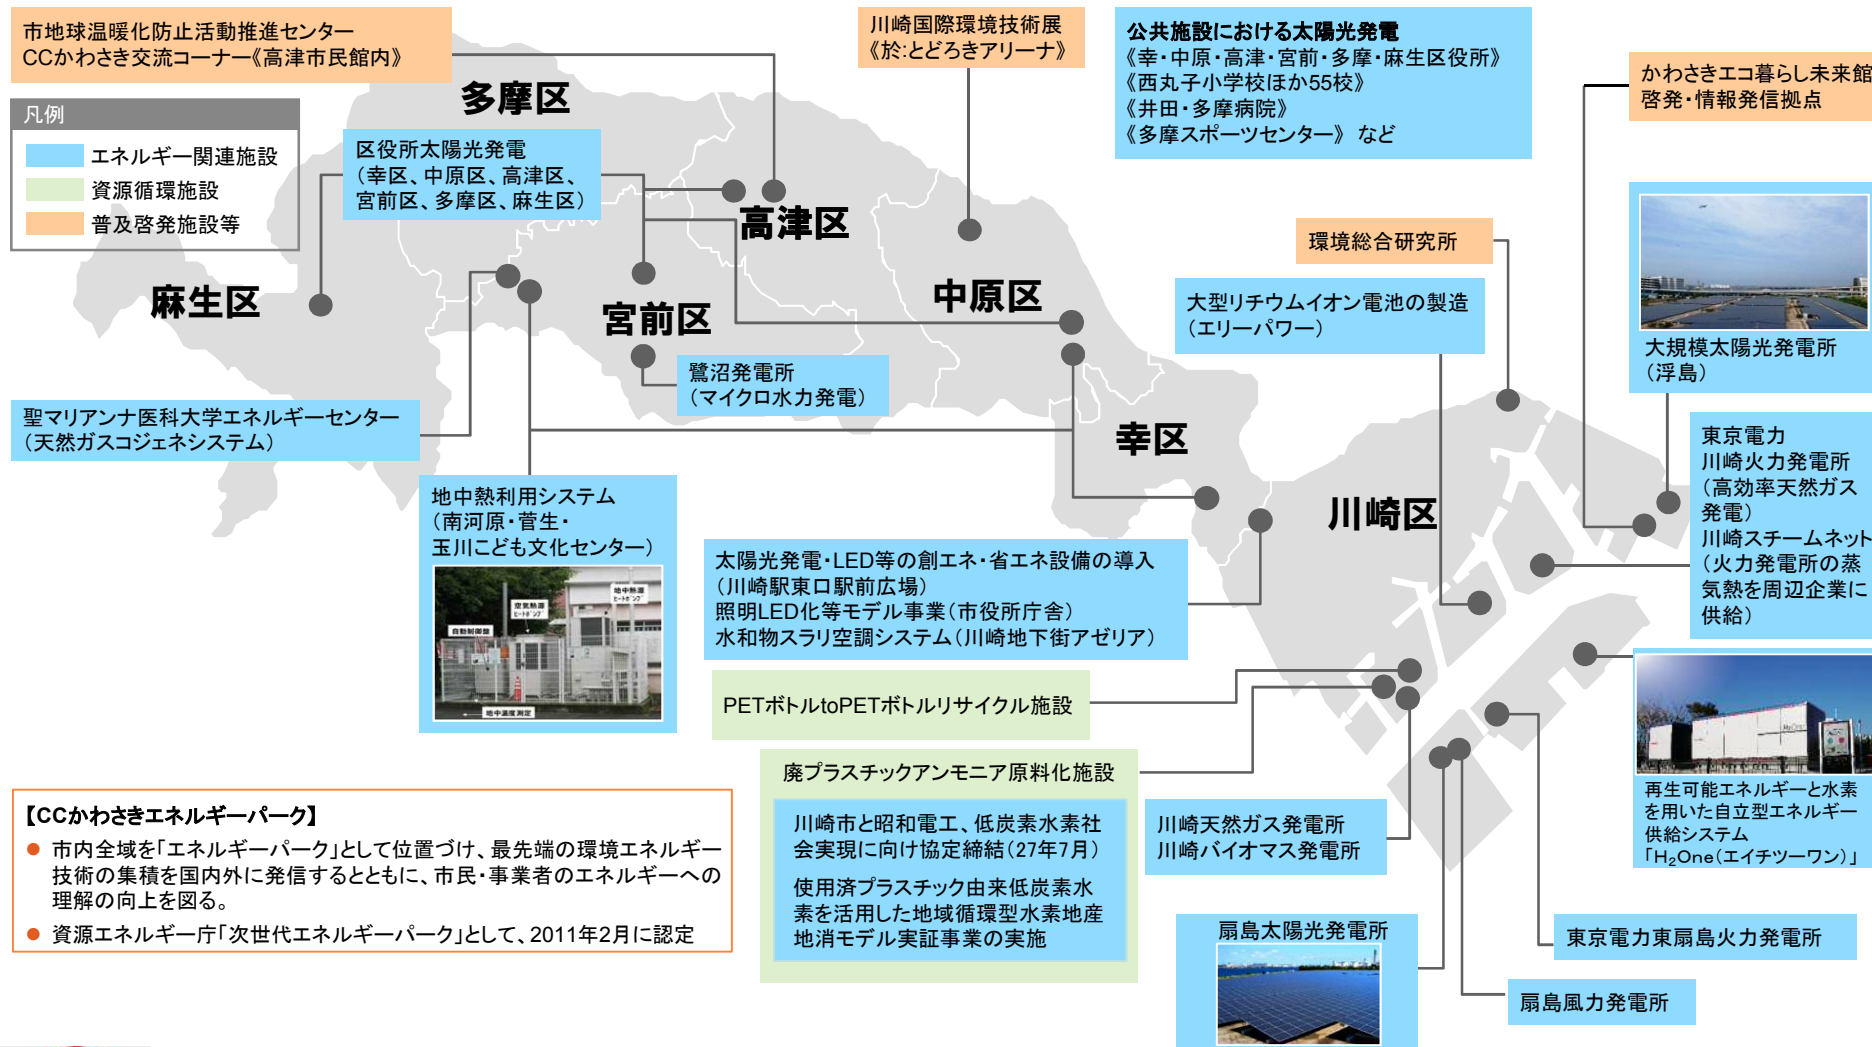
市地球温暖化防止活動推進センター
CCかわさき交流コーナー《高津市民館内》

川崎国際環境技術展
《於:とどろきアリーナ》

公共施設における太陽光発電
《幸・中原・高津・宮前・多摩・麻生区役所》
《西丸子小学校ほか55校》
《井田・多摩病院》
《多摩スポーツセンター》 など

かわさきエコ暮らし未来館
啓発・情報発信拠点

凡例
エネルギー関連施設
資源循環施設
普及啓発施設等

多摩区

区役所太陽光発電
（幸区、中原区、高津区、宮前区、多摩区、麻生区）

高津区

中原区

麻生区

宮前区

環境総合研究所

大型リチウムイオン電池の製造
（エリーパワー）

大規模太陽光発電所
（浮島）

鷺沼発電所
（マイクロ水力発電）

聖マリアンナ医科大学エネルギーセンター
（天然ガスコジェネシステム）

幸区

東京電力
川崎火力発電所
（高効率天然ガス発電）
川崎スチームネット
（火力発電所の蒸気熱を周辺企業に供給）

川崎区

地中熱利用システム
（南河原・菅生・玉川こども文化センター）

太陽光発電・LED等の創エネ・省エネ設備の導入
（川崎駅東口駅前広場）
照明LED化等モデル事業（市役所庁舎）
水和物スラリ空調システム（川崎地下街アゼリア）

PETボトルtoPETボトルリサイクル施設

再生可能エネルギーと水素を用いた自立型エネルギー供給システム
「H₂One（エイチツーワン）」

【CCかわさきエネルギーパーク】
● 市内全域を「エネルギーパーク」として位置づけ、最先端の環境エネルギー技術の集積を国内外に発信するとともに、市民・事業者のエネルギーへの理解の向上を図る。
● 資源エネルギー庁「次世代エネルギーパーク」として、2011年2月に認定

廃プラスチックアンモニア原料化施設

川崎市と昭和電工、低炭素水素社会実現に向け協定締結（27年7月）

使用済プラスチック由来低炭素水素を活用した地域循環型水素地産地消モデル実証事業の実施

川崎天然ガス発電所
川崎バイオマス発電所

東京電力東扇島火力発電所

扇島太陽光発電所

扇島風力発電所